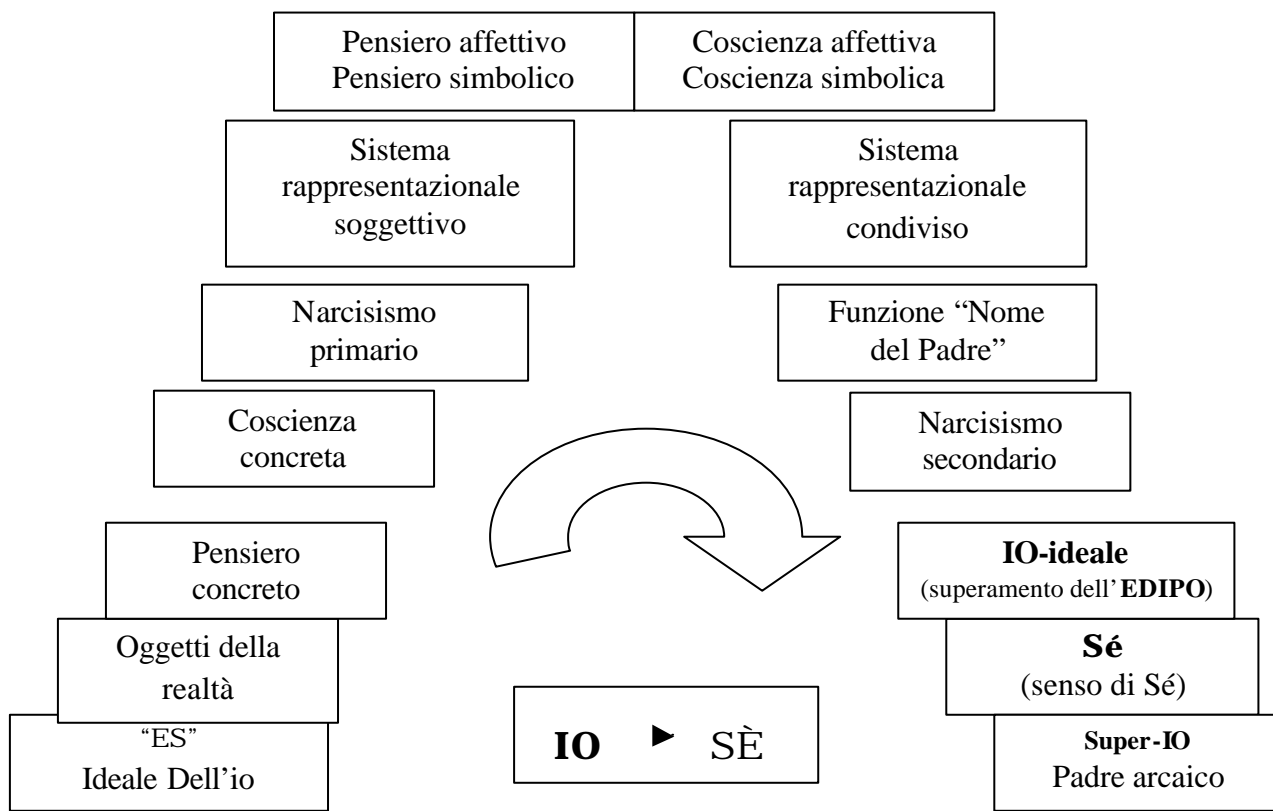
Pensiero affettivo
Pensiero simbolico

Coscienza affettiva
Coscienza simbolica

Sistema rappresentazionale soggettivo

Sistema rappresentazionale condiviso

Narcisismo primario

Funzione "Nome del Padre"

Coscienza concreta

Narcisismo secondario

Pensiero concreto

IO-ideale
(superamento dell'EDIPO)

Oggetti della realtà

Sé
(senso di Sé)

"ES"
Ideale Dell'io

IO ▸ SÈ

Super-IO
Padre arcaico